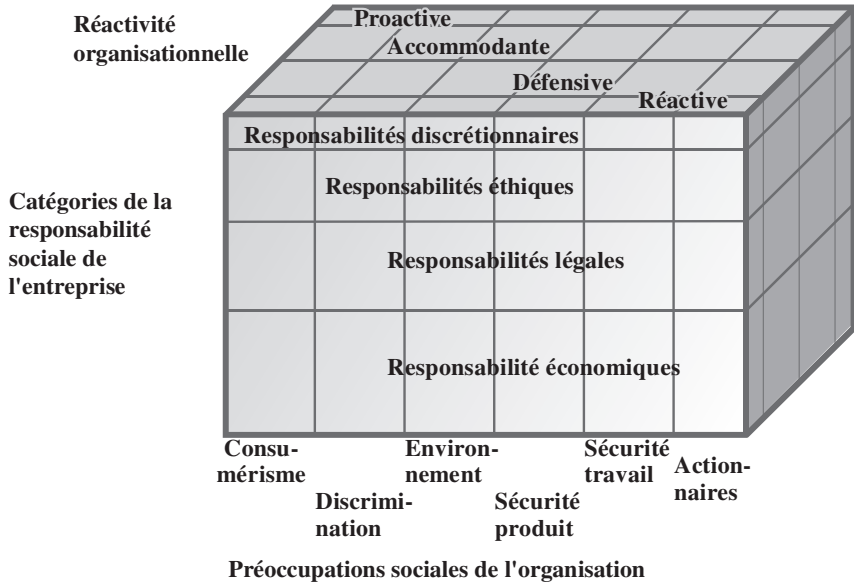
Réactivité organisationnelle

Proactive
Accommodante
Défensive
Réactive

Responsabilités discrétionnaires
Responsabilités éthiques
Responsabilités légales
Responsabilité économiques

Catégories de la responsabilité sociale de l'entreprise

Consumérisme
Discrimination
Environnement
Sécurité produit
Sécurité travail
Actionnaires

Préoccupations sociales de l'organisation